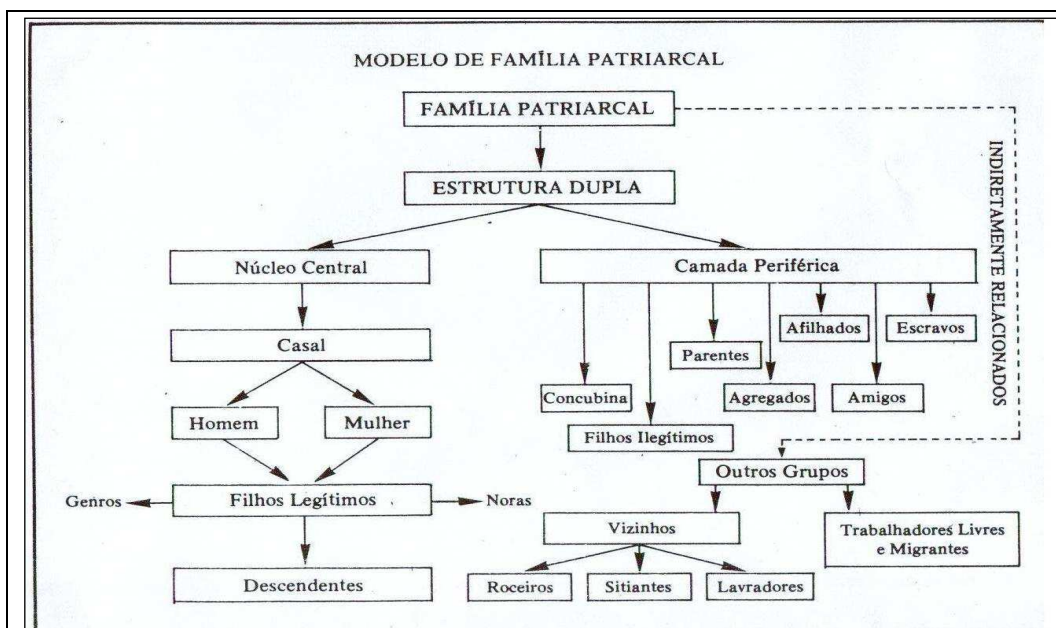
MODELO DE FAMÍLIA PATRIARCAL

FAMÍLIA PATRIARCAL

INDIRETAMENTE RELACIONADOS

ESTRUTURA DUPLA

Núcleo Central

Camada Periférica

Casal

Homem

Mulher

Filhos Legítimos

Genros

Noras

Descendentes

Afilhados

Escravos

Parentes

Concubina

Agregados

Amigos

Filhos Ilegítimos

Outros Grupos

Vizinhos

Trabalhadores Livres e Migrantes

Roceiros

Sitiantes

Lavradores